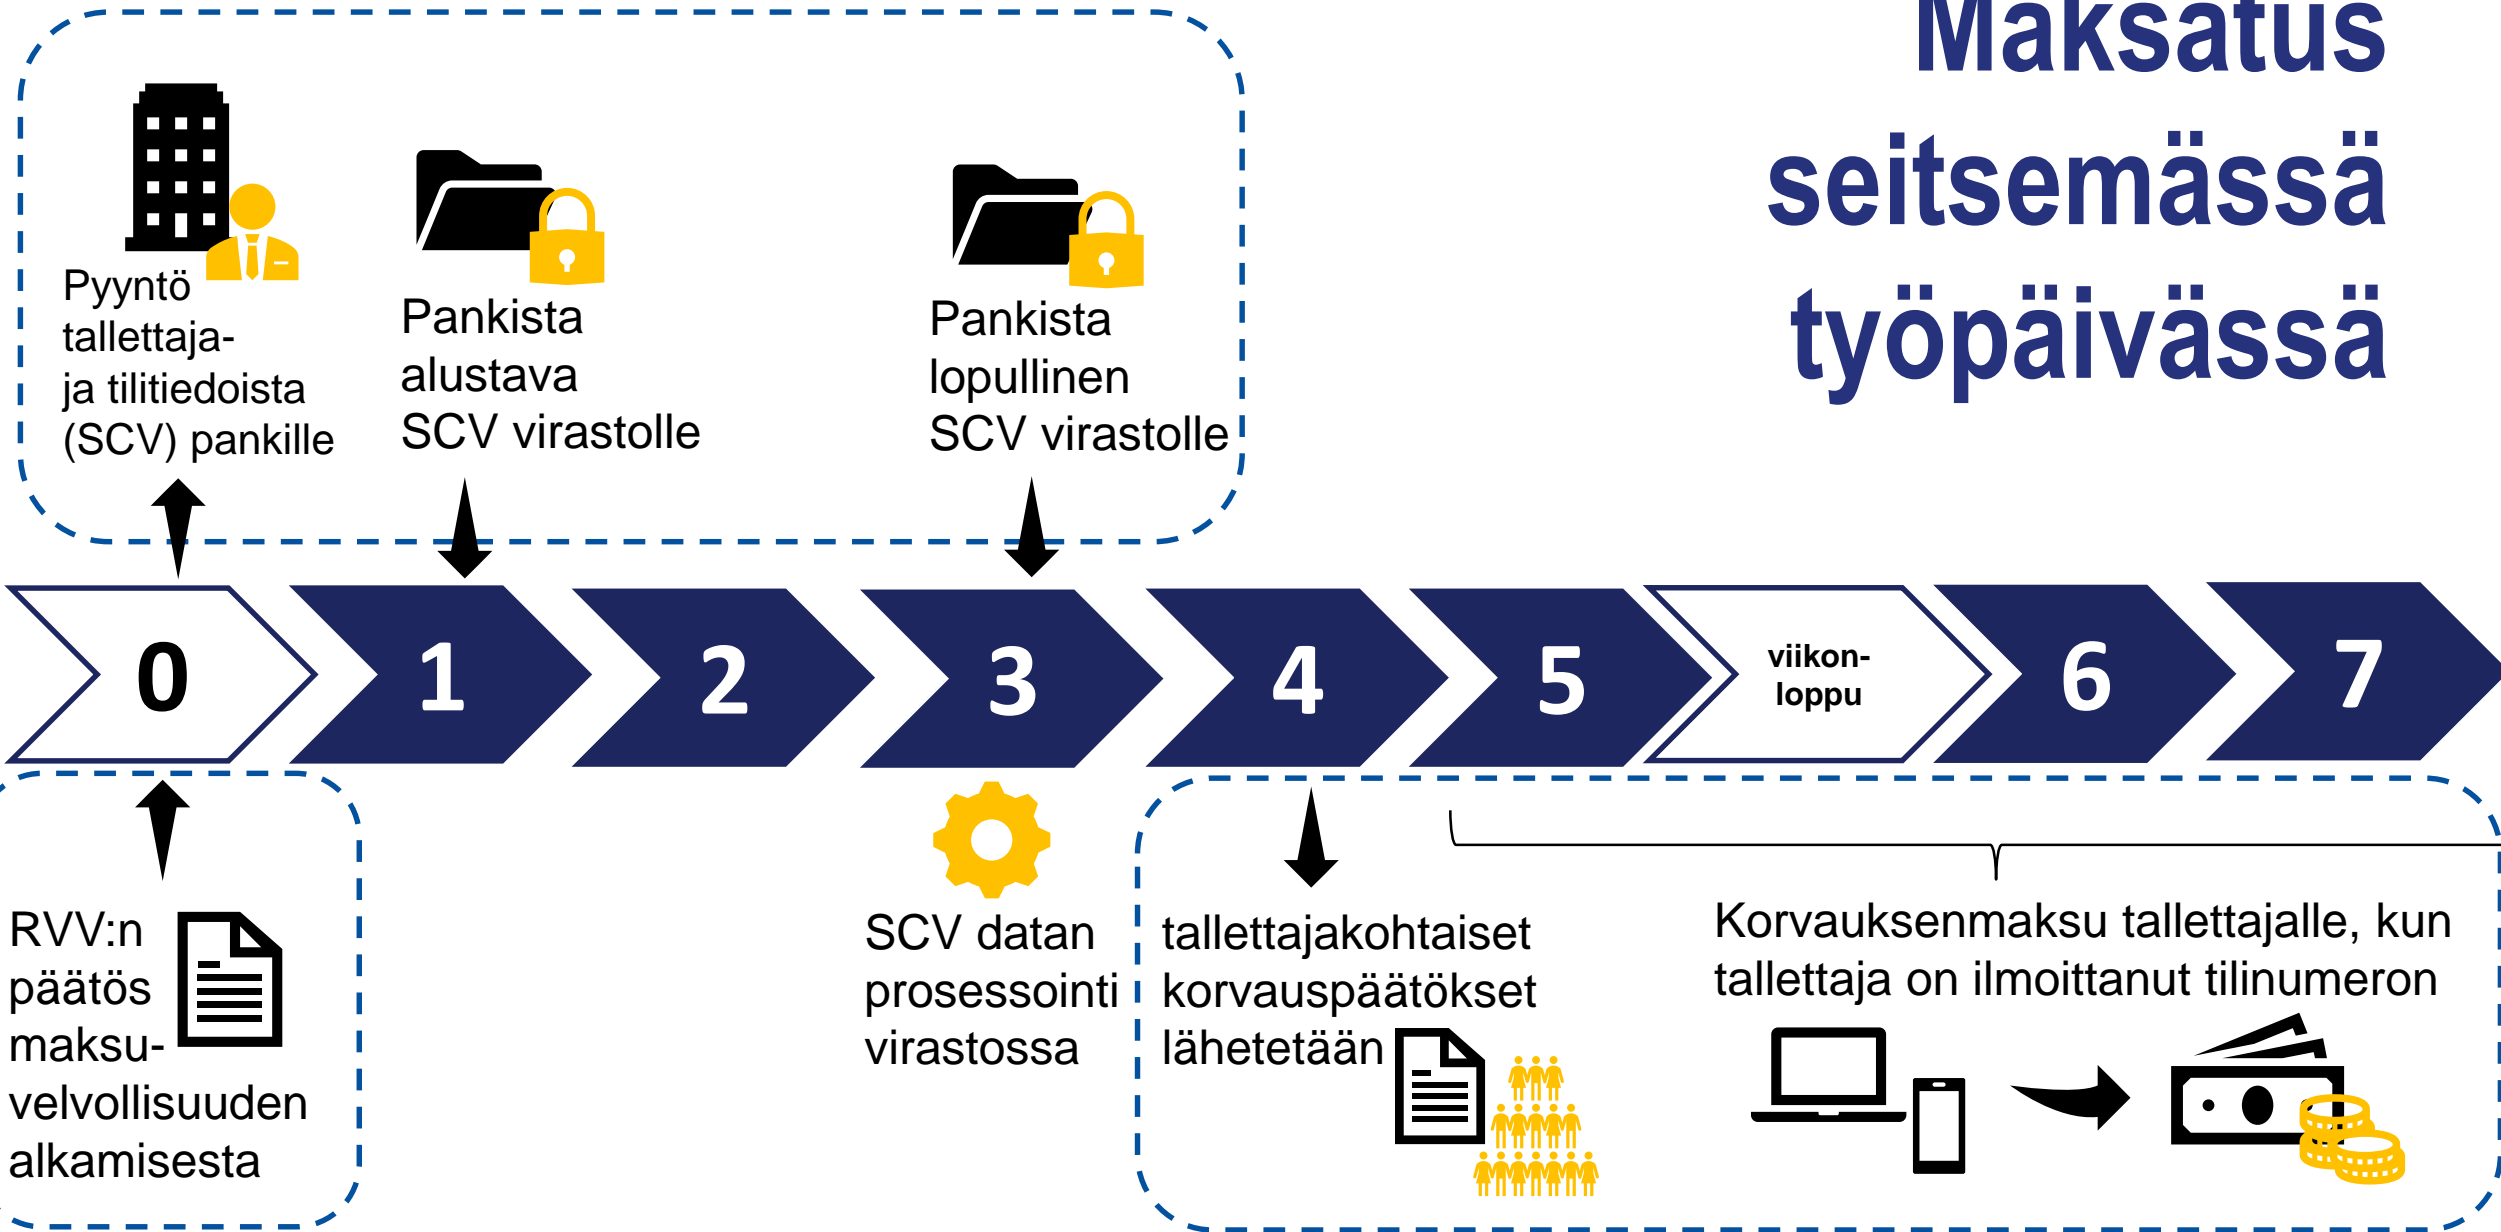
Maksatus seitsemässä työpäivässä

Pyyntö tallettaja- ja tilitiedoista (SCV) pankille

Pankista alustava SCV virastolle

Pankista lopullinen SCV virastolle

0

1

2

3

4

5

viikon-loppu

6

7

RVV:n päätös maksu-velvollisuuden alkamisesta

SCV datan prosessointi virastossa

tallettajakohtaiset korvauspäätökset lähetetään

Korvauksenmaksu tallettajalle, kun tallettaja on ilmoittanut tilinumeron